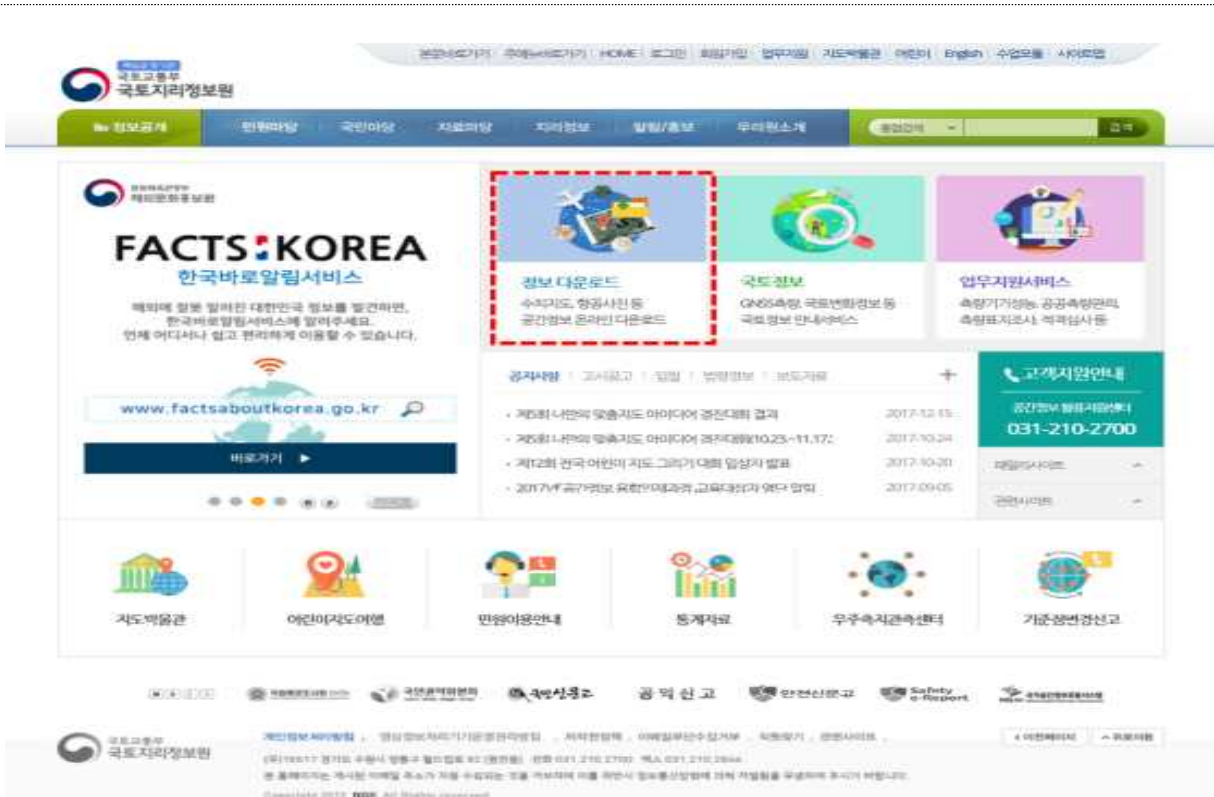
본문바로가기 | 주메뉴바로가기 | HOME | 로그인 | 회원가입 | 업무지원 | 지도박물관 | 어린이 | English | 수업모듈 | 사이트맵

국토교통부
국토지리정보원

정보공개 | 민원마당 | 국민마당 | 자료마당 | 지리정보 | 알림/홍보 | 우리원소개

통합검색 | 검색

해외문화홍보원

FACTS KOREA
한국바로알림서비스

해외에 잘못 알려진 대한민국 정보를 발견하면, 한국바로알림서비스에 알려주세요. 언제 어디서나 쉽고 편리하게 이용할 수 있습니다.

www.factsaboutkorea.go.kr

바로가기 ▶

정보 다운로드
수치지도, 항공사진 등 공간정보 온라인 다운로드

국토정보
GNSS측량, 국토변화정보 등 국토정보 안내서비스

업무지원서비스
측량기기성능, 공공측량관리, 측량표지조사, 적격심사 등

공지사항 | 고시공고 | 입찰 | 법령정보 | 보도자료 +

· 제5회 나만의 맞춤지도 아이디어 경진대회 결과 2017-12-15
· 제5회 나만의 맞춤지도 아이디어 경진대회(10.23~11.17) 2017-10-24
· 제12회 전국 어린이 지도 그리기 대회 입상자 발표 2017-10-20
· 2017년 공간정보 융합인재과정 교육대상자 명단 알림 2017-09-05

고객지원안내
공간정보 활용지원센터
031-210-2700

패밀리사이트
관련사이트

지도박물관 | 어린이지도여행 | 민원이용안내 | 통계자료 | 우주측지관측센터 | 기준점변경신고

국민권익위원회 | 국민신문고 | 공익신고 | 안전신문고 | Safety e-Report

국토교통부
국토지리정보원

개인정보처리방침 | 영상정보처리기기운영관리방침 | 저작권정책 | 이메일무단수집거부 | 찾아오시는길 | 관련사이트

이전페이지 | 위로이동

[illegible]
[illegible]
Copyright 2017 NGII All Rights reserved.